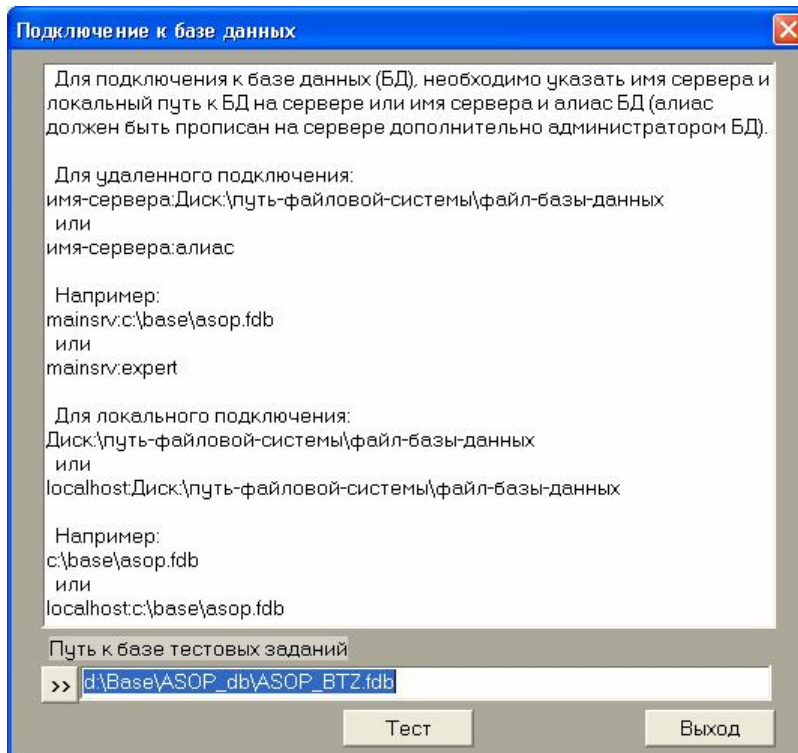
Подключение к базе данных

Для подключения к базе данных (БД), необходимо указать имя сервера и локальный путь к БД на сервере или имя сервера и алиас БД (алиас должен быть прописан на сервере дополнительно администратором БД).

Для удаленного подключения:
имя-сервера:Диск:\путь-файловой-системы\файл-базы-данных
или
имя-сервера:алиас

Например:
mainsrv:c:\base\asop.fdb
или
mainsrv:expert

Для локального подключения:
Диск:\путь-файловой-системы\файл-базы-данных
или
localhost:Диск:\путь-файловой-системы\файл-базы-данных

Например:
c:\base\asop.fdb
или
localhost:c:\base\asop.fdb

Путь к базе тестовых заданий

>> d:\Base\ASOP_db\ASOP_BTZ.fdb

Тест

Выход